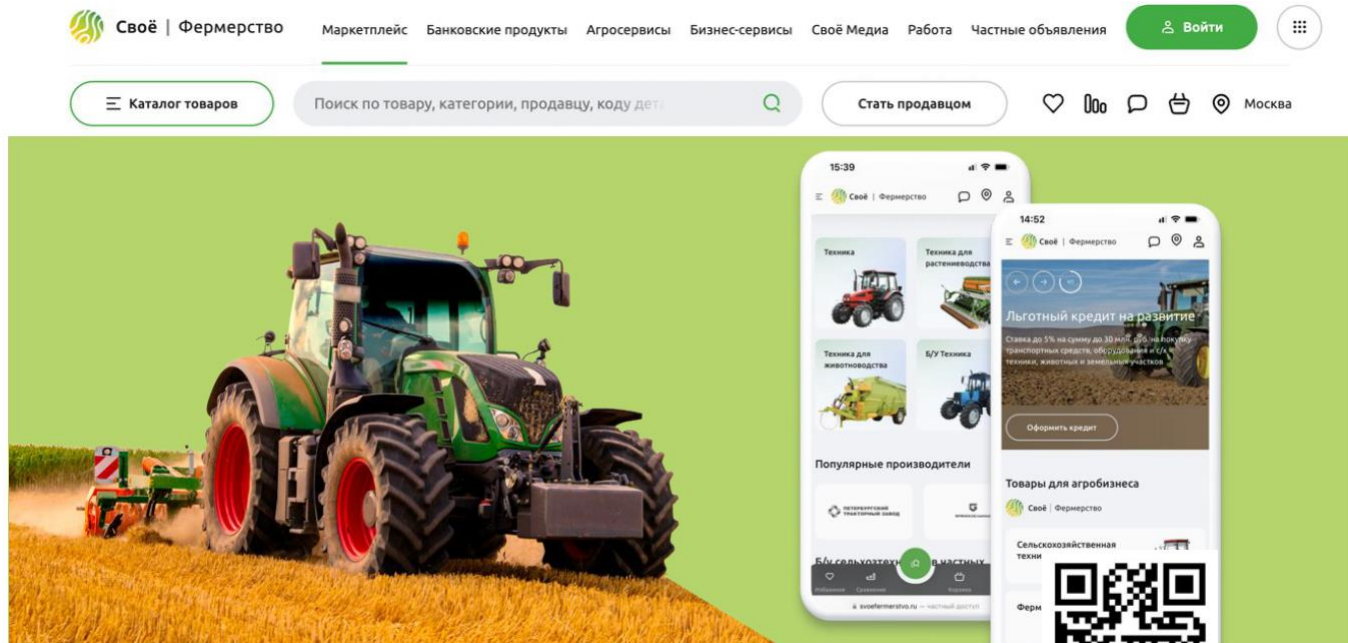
Своё | Фермерство

Маркетплейс Банковские продукты Агросервисы Бизнес-сервисы Своё Медиа Работа Частные объявления

Войти

Каталог товаров

Поиск по товару, категории, продавцу, коду де

Стать продавцом

Москва

15:39

Своё | Фермерство

Техника

Техника для растениеводства

Техника для животноводства

Б/У Техника

Популярные производители

Петербургский тракторный завод

Б/у сельхозтех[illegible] в частных

Избранное Сравнение Корзина

svoefermerstvo.ru — частный доступ

14:52

Своё | Фермерство

Льготный кредит на развитие

Ставка до 5% на сумму до 30 млн руб. на покупку транспортных средств, оборудования и с/х техники, животных и земельных участков

Оформить кредит

Товары для агробизнеса

Своё | Фермерство

Сельскохозяйственная техни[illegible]

Ферм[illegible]